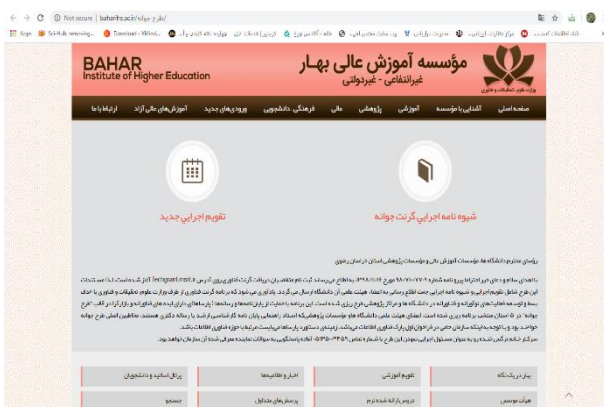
Not secure | baharihe.ac.ir/نظر-جوانه/

Apps SciHub removing... Download - Wiley...

BAHAR
Institute of Higher Education

مؤسسه آموزش عالی بهار
غیرانتفاعی - غیردولتی

صفحه اصلی | آشنایی با مؤسسه | آموزشی | پژوهشی | مالی | فرهنگی، دانشجویی | ورودی‌های جدید | آموزش‌های عالی آزاد | ارتباط با ما

شیوه نامه اجرایی گرنت جوانه

تقویم اجرایی جدید

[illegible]

| بهار در یک نگاه | تقویم آموزشی | اخبار و اطلاعیه‌ها | پرتال اساتید و دانشجویان |
|---|---|---|---|
| هیات موسس | درس ارائه شده ترم | پرسش‌های متداول | جستجو |